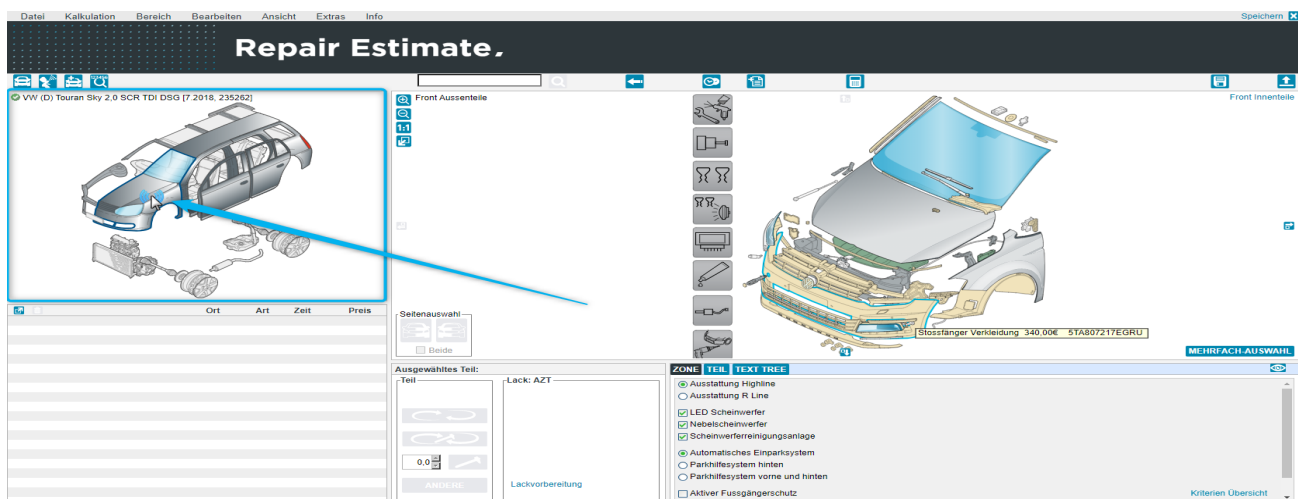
Datei Kalkulation Bereich Bearbeiten Ansicht Extras Info

Speichern

Repair Estimate.

VW (D) Touran Sky 2,0 SCR TDI DSG [7.2018, 235262]

Front Aussenteile

Front Innenteile

1:1

Seitenauswahl

Beide

Stossfänger Verkleidung 340,00€ 5TA807217EGRU

MEHRFACH-AUSWAHL

| Ort | Art | Zeit | Preis |
|---|---|---|---|

Ausgewähltes Teil:

Teil

Lack: AZT

0,0

ÄNDERE

Lackvorbereitung

ZONE TEIL TEXT TREE

Ausstattung Highline
Ausstattung R Line

LED Scheinwerfer
Nebelscheinwerfer
Scheinwerferreinigungsanlage

Automatisches Einparksystem
Parkhilfesystem hinten
Parkhilfesystem vorne und hinten

Aktiver Fussgängerschutz

Kriterien Übersicht